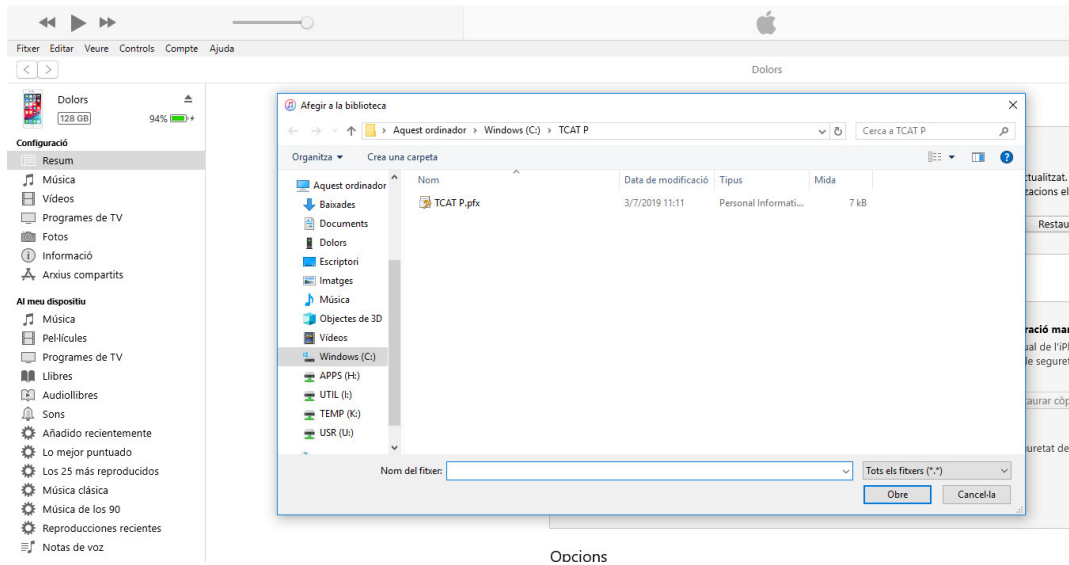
Fitxer Editar Veure Controls Compte Ajuda

Dolors

Dolors
128 GB 94%

Configuració
Resum
Música
Vídeos
Programes de TV
Fotos
Informació
Arxius compartits

Al meu dispositiu
Música
Pel·lícules
Programes de TV
Llibres
Audiollibres
Sons
Añadido recientemente
Lo mejor puntuado
Los 25 más reproducidos
Música clásica
Música de los 90
Reproducciones recientes
Notas de voz

Afegir a la biblioteca
Aquest ordinador > Windows (C:) > TCAT P
Cerca a TCAT P
Organitza ▾ Crea una carpeta

Aquest ordinador
Baixades
Documents
Dolors
Escriptori
Imatges
Música
Objectes de 3D
Vídeos
Windows (C:)
APPS (H:)
UTIL (I:)
TEMP (K:)
USR (U:)

| Nom | Data de modificació | Tipus | Mida |
|---|---|---|---|
| TCAT P.pfx | 3/7/2019 11:11 | Personal Informati... | 7 kB |

Nom del fitxer:
Tots els fitxers (*.*)
Obre Cancel·la

ctualitzat.
zacions el
Restau
ració ma
ual de l'iP
le seguret
taurar cò
uretat de

Opcions